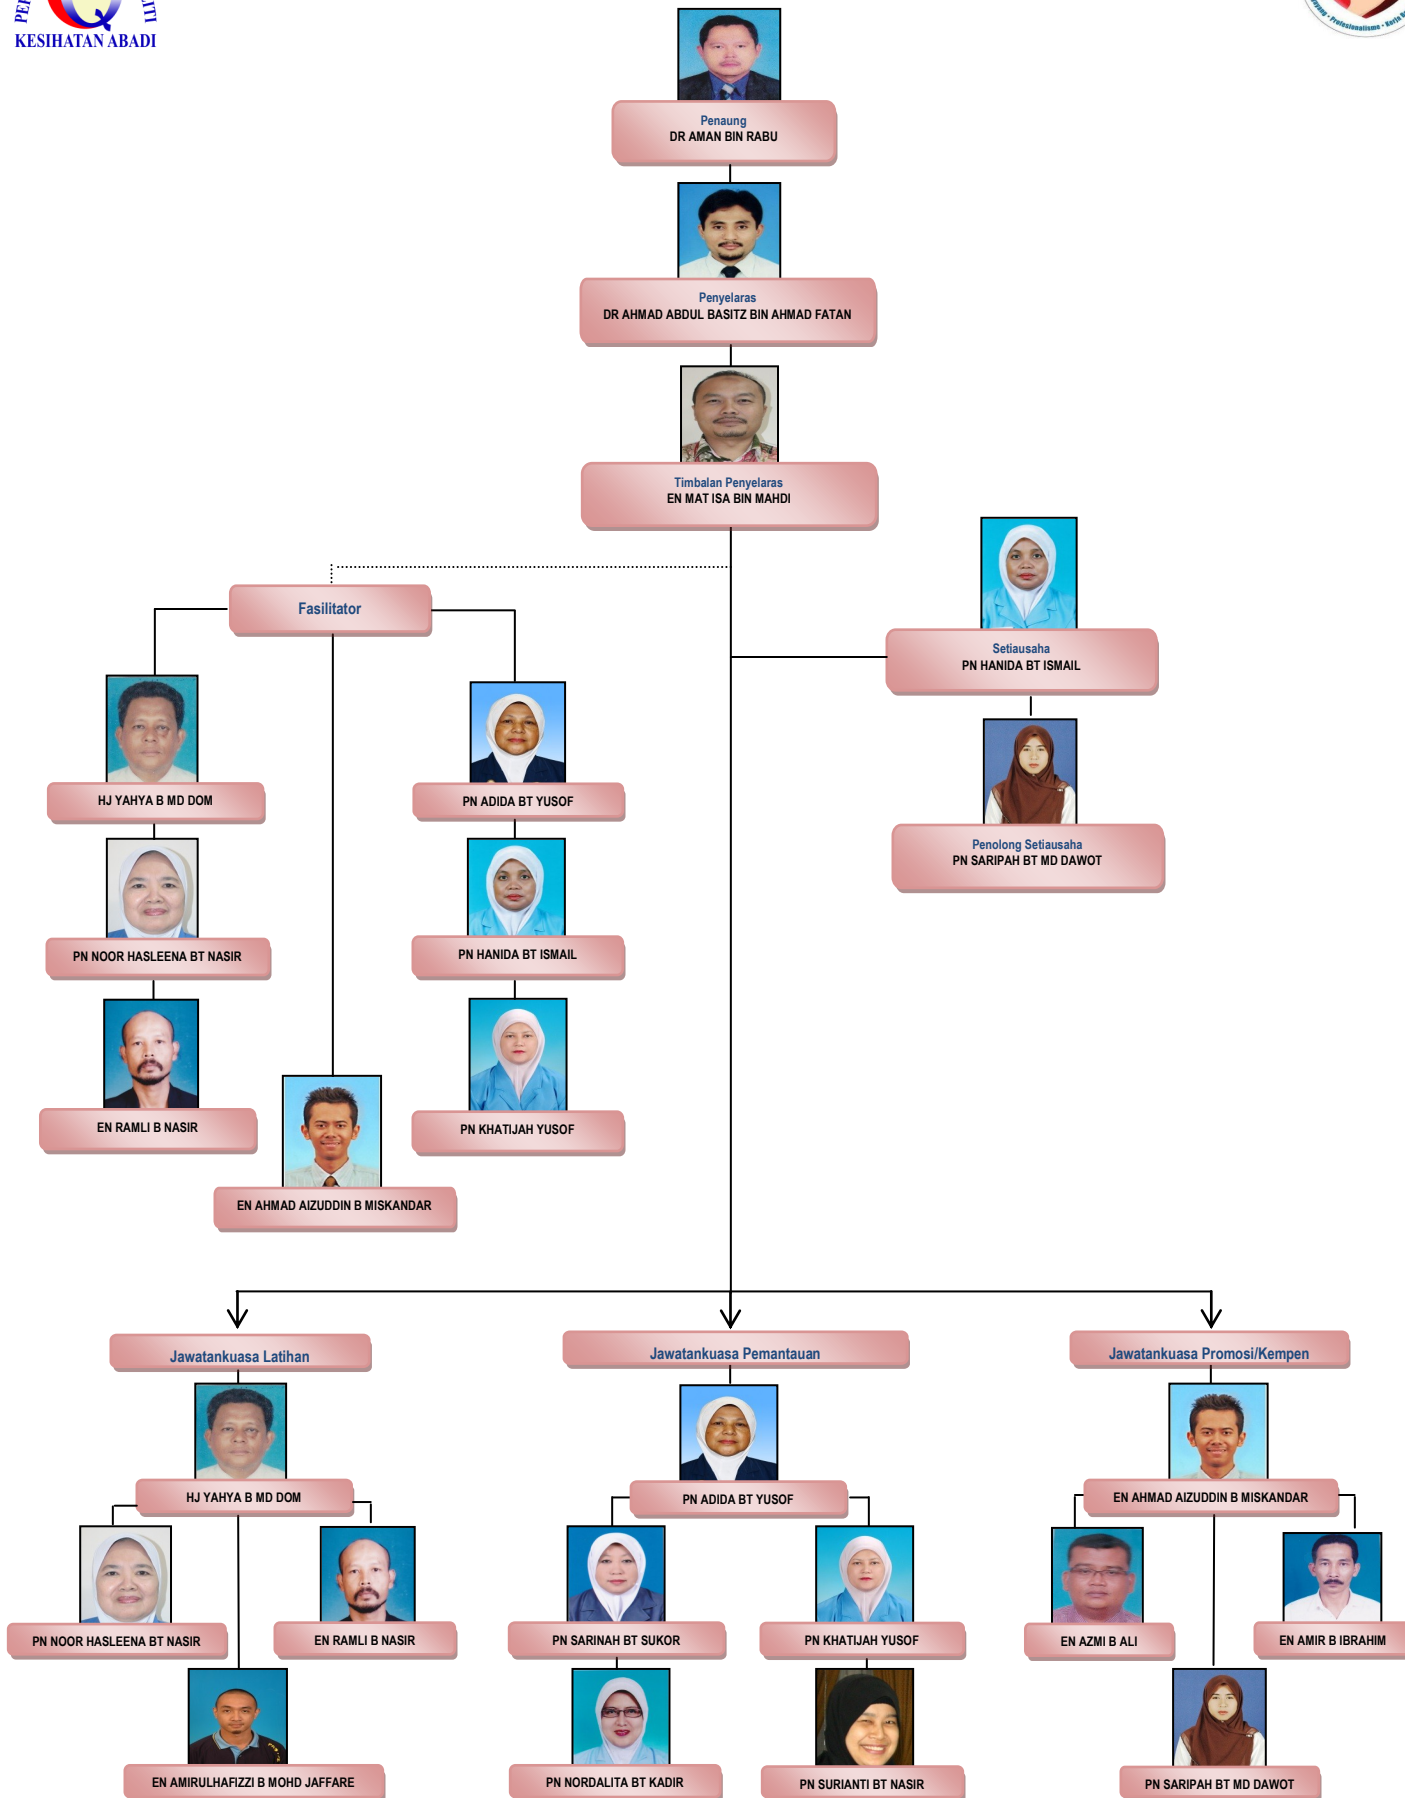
PEI
ITI
KESIHATAN ABADI

Penaung
DR AMAN BIN RABU

Penyelaras
DR AHMAD ABDUL BASITZ BIN AHMAD FATAN

Timbalan Penyelaras
EN MAT ISA BIN MAHDI

Fasilitator

HJ YAHYA B MD DOM

PN NOOR HASLEENA BT NASIR

EN RAMLI B NASIR

EN AHMAD AIZUDDIN B MISKANDAR

PN ADIDA BT YUSOF

PN HANIDA BT ISMAIL

PN KHATIJAH YUSOF

Setiausaha
PN HANIDA BT ISMAIL

Penolong Setiausaha
PN SARIPAH BT MD DAWOT

Jawatankuasa Latihan

HJ YAHYA B MD DOM

PN NOOR HASLEENA BT NASIR

EN RAMLI B NASIR

EN AMIRULHAFIZZI B MOHD JAFFARE

Jawatankuasa Pemantauan

PN ADIDA BT YUSOF

PN SARINAH BT SUKOR

PN KHATIJAH YUSOF

PN NORDALITA BT KADIR

PN SURIANTI BT NASIR

Jawatankuasa Promosi/Kempen

EN AHMAD AIZUDDIN B MISKANDAR

EN AZMI B ALI

EN AMIR B IBRAHIM

PN SARIPAH BT MD DAWOT